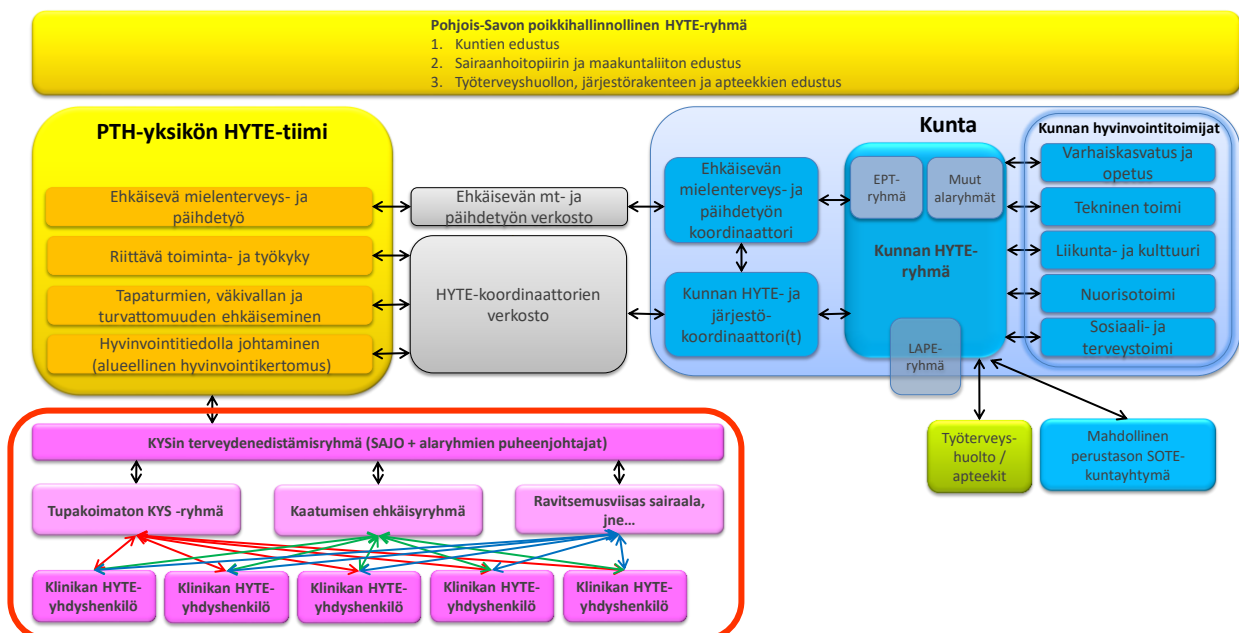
Pohjois-Savon poikkihallinnollinen HYTE-ryhmä
1. Kuntien edustus
2. Sairaanhoitopiirin ja maakuntaliiton edustus
3. Työterveyshuollon, järjestörakenteen ja apteekkien edustus

PTH-yksikön HYTE-tiimi

Ehkäisevä mielenterveys- ja päihdetyö

Riittävä toiminta- ja työkyky

Tapaturmien, väkivallan ja turvattomuuden ehkäiseminen

Hyvinvointitiedolla johtaminen (alueellinen hyvinvointikertomus)

Ehkäisevän mt- ja päihdetyön verkosto

HYTE-koordinaattorien verkosto

Kunta

Ehkäisevän mielenterveys- ja päihdetyön koordinaattori

Kunnan HYTE- ja järjestökoordinaattori(t)

EPT-ryhmä

Muut alaryhmät

Kunnan HYTE-ryhmä

LAPE-ryhmä

Kunnan hyvinvointitoimijat

Varhaiskasvatus ja opetus

Tekninen toimi

Liikunta- ja kulttuuri

Nuorisotoimi

Sosiaali- ja terveystoimi

Työterveyshuolto / apteekit

Mahdollinen perustason SOTE-kuntayhtymä

KYSin terveydenedistämisryhmä (SAJO + alaryhmien puheenjohtajat)

Tupakoimaton KYS -ryhmä

Kaatumisen ehkäisyryhmä

Ravitsemusviisas sairaala, jne…

Klinikan HYTE-yhdyshenkilö

Klinikan HYTE-yhdyshenkilö

Klinikan HYTE-yhdyshenkilö

Klinikan HYTE-yhdyshenkilö

Klinikan HYTE-yhdyshenkilö